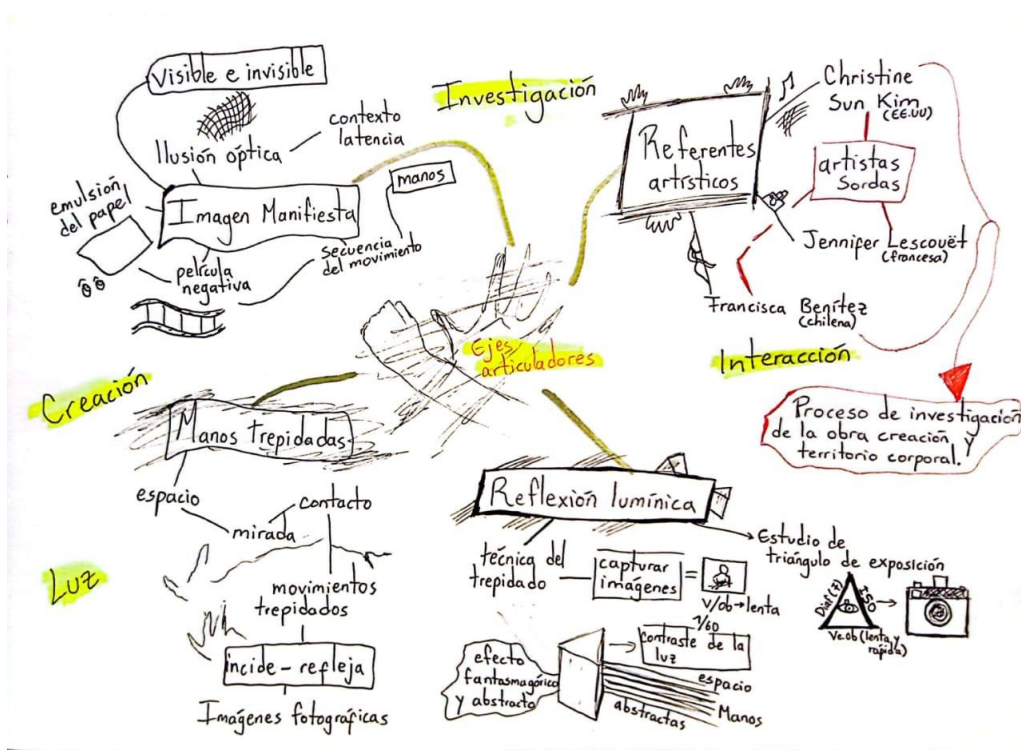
Visible e invisible

contexto latencia

Ilusión óptica

emulsión del papel

Imagen Manifiesta

manos

secuencia del movimiento

película negativa

Investigación

Christine Sun Kim (EE.UU)

Referentes artísticos

artistas Sordas

Jennifer Lescouët (francesa)

Francisca Benítez (chilena)

Ejes articuladores

Interacción

Proceso de investigación de la obra creación y territorio corporal.

Creación

Manos trepidadas

espacio

contacto

mirada

movimientos trepidados

incide - refleja

Imágenes fotográficas

Luz

Reflexión lumínica

Estudio de triángulo de exposición

técnica del trepidado

capturar imágenes

V/ob → lenta

1/60

Diaf (f)

ISO

Vel.ob (lenta y rápida)

efecto fantasmagórico y abstracto

contraste de la luz

espacio

abstractas

Manos